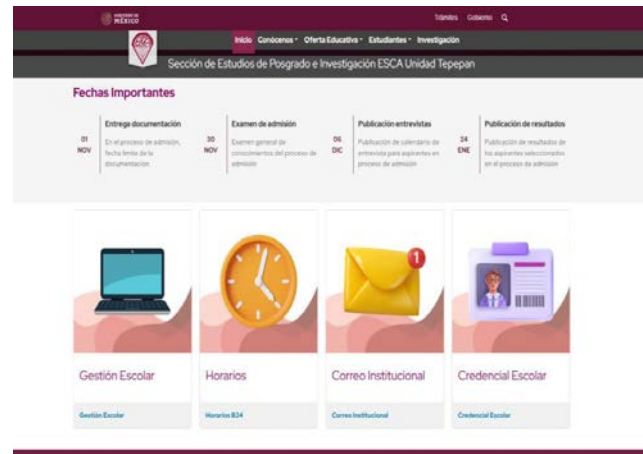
GOBIERNO DE MÉXICO

Trámites Gobierno

Inicio Conócenos Oferta Educativa Estudiantes Investigación

Sección de Estudios de Posgrado e Investigación ESCA Unidad Tepepan

Fechas Importantes

01 NOV
Entrega documentación
En el proceso de admisión, fecha límite de la documentación

30 NOV
Examen de admisión
Examen general de conocimientos del proceso de admisión

06 DIC
Publicación entrevistas
Publicación de calendario de entrevista para aspirantes en proceso de admisión

24 ENE
Publicación de resultados
Publicación de resultados de los aspirantes seleccionados en el proceso de admisión

1

Gestión Escolar
Gestión Escolar

Horarios
Horarios B24

Correo Institucional
Correo Institucional

Credencial Escolar
Credencial Escolar